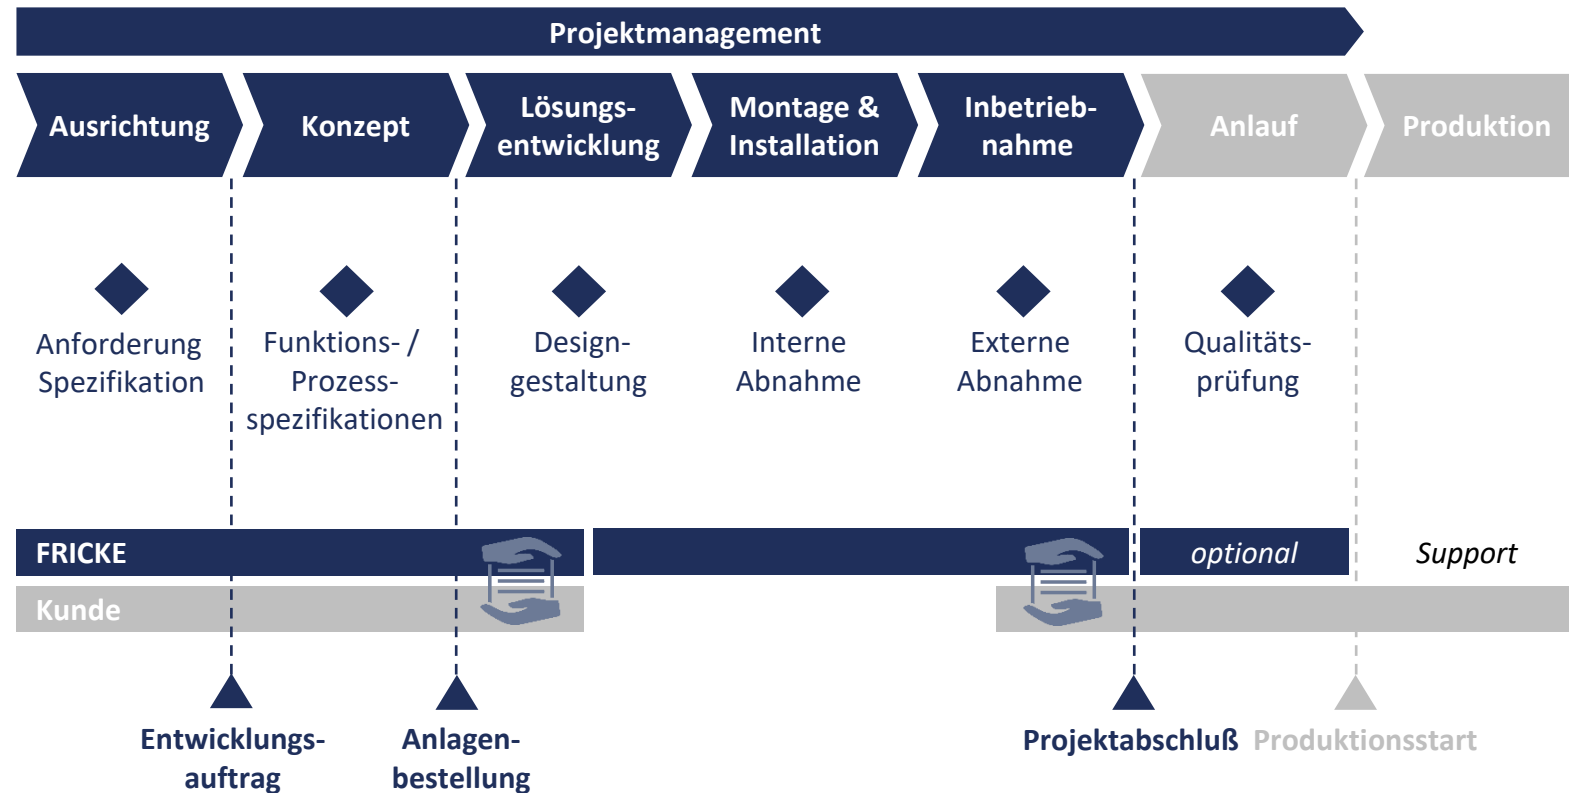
Projektmanagement

Ausrichtung

Konzept

Lösungsentwicklung

Montage & Installation

Inbetriebnahme

Anlauf

Produktion

Anforderung Spezifikation

Funktions- / Prozessspezifikationen

Designgestaltung

Interne Abnahme

Externe Abnahme

Qualitätsprüfung

FRICKE

optional

Support

Kunde

Entwicklungsauftrag

Anlagenbestellung

Projektabschluß

Produktionsstart